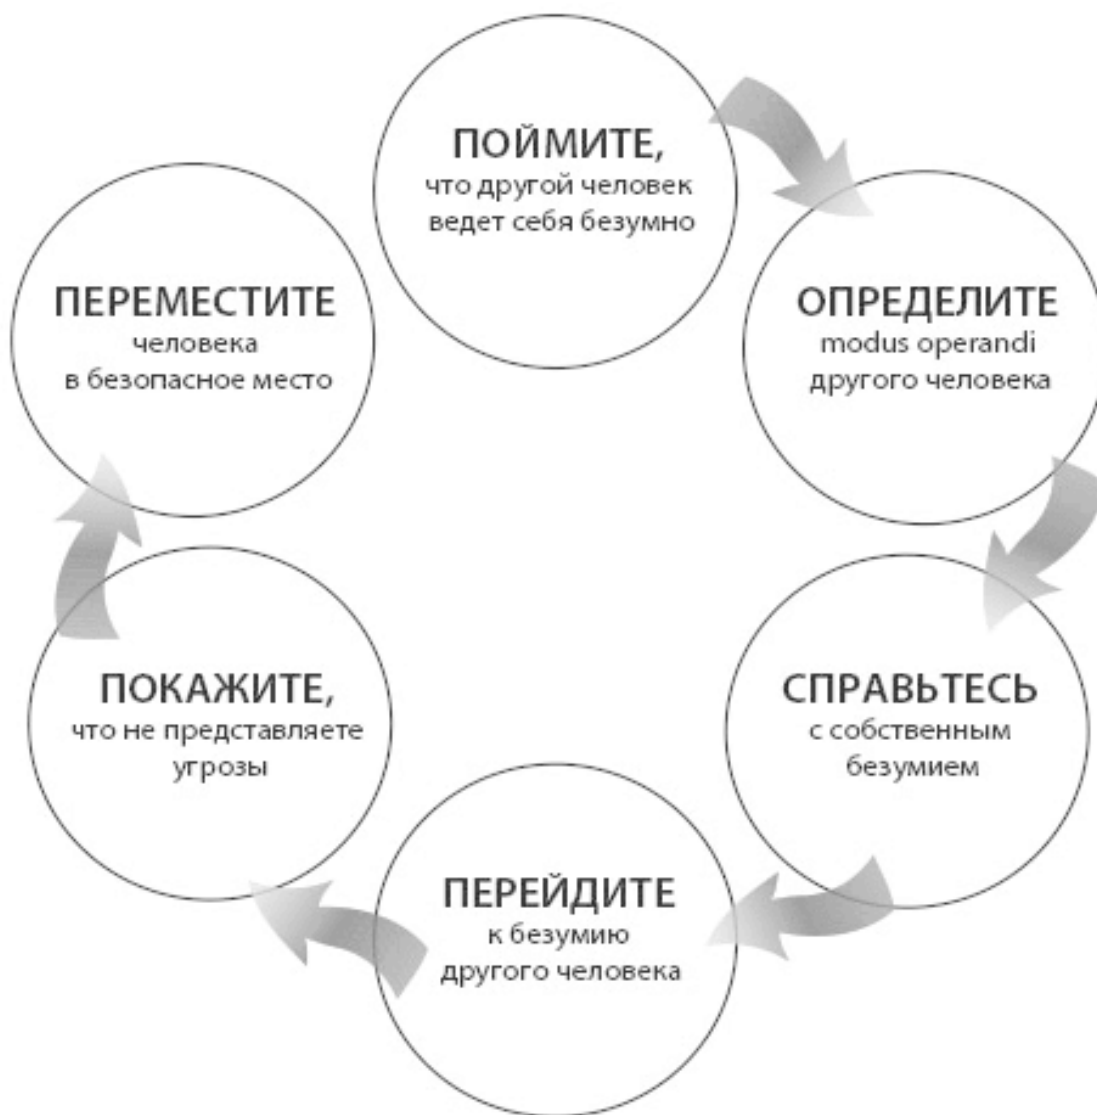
ПОЙМИТЕ,
что другой человек ведет себя безумно

ОПРЕДЕЛИТЕ
modus operandi другого человека

СПРАВЬТЕСЬ
с собственным безумием

ПЕРЕЙДИТЕ
к безумию другого человека

ПОКАЖИТЕ,
что не представляете угрозы

ПЕРЕМЕСТИТЕ
человека в безопасное место